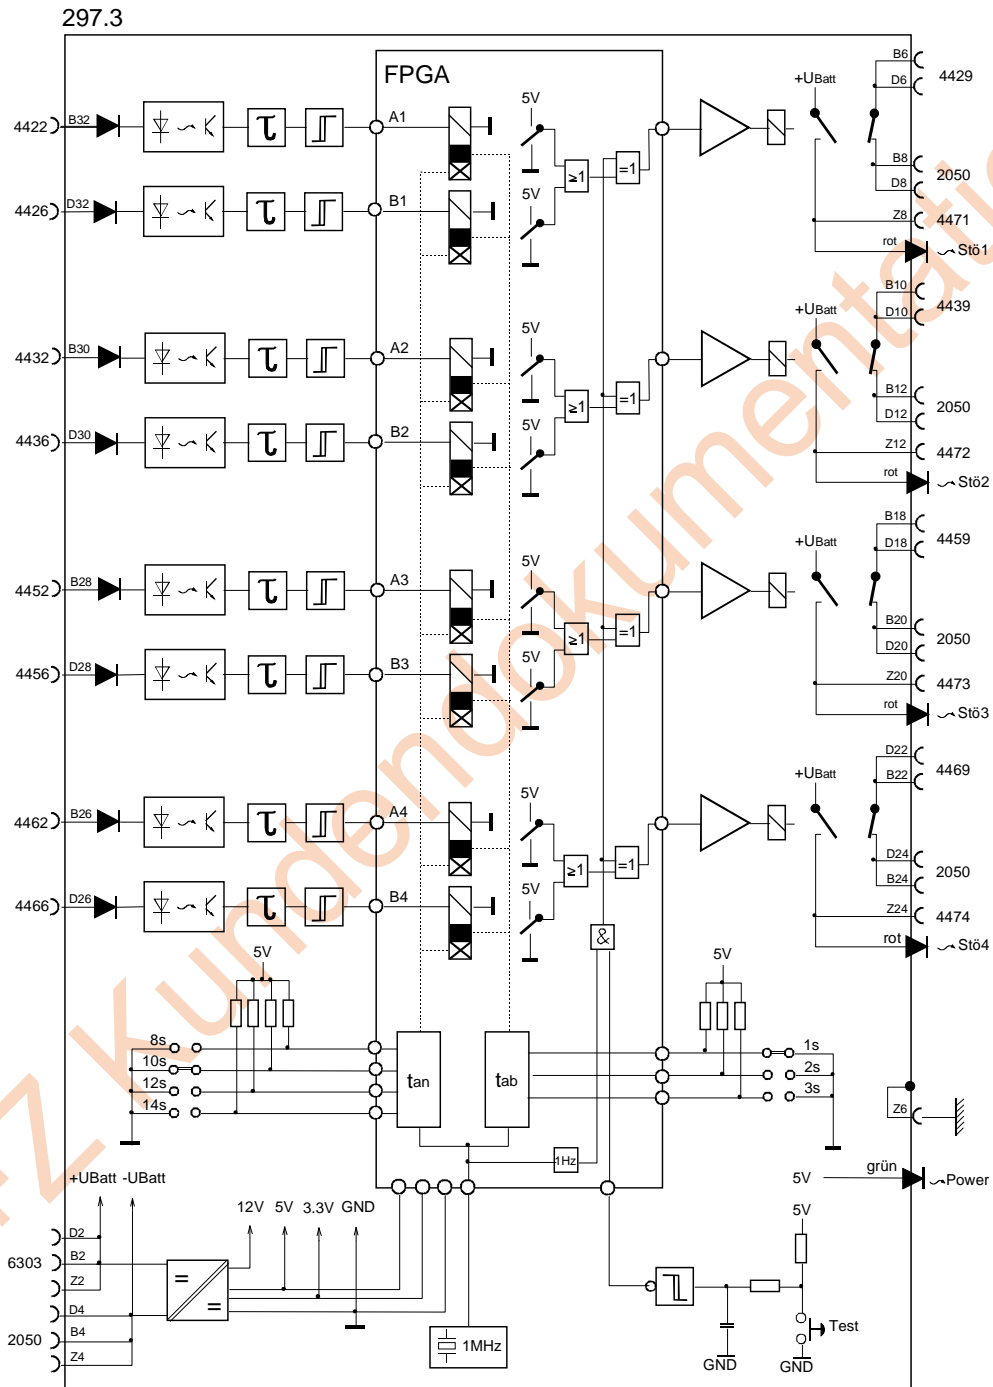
297.3

FPGA

4422 B32 A1
4426 D32 B1
4432 B30 A2
4436 D30 B2
4452 B28 A3
4456 D28 B3
4462 B26 A4
4466 D26 B4

5V 5V 5V 5V 5V 5V 5V 5V

≥1 =1 ≥1 =1 ≥1 =1 ≥1 =1

+UBatt B6 D6 4429
B8 D8 2050
Z8 4471
rot Stö1

+UBatt B10 D10 4439
B12 D12 2050
Z12 4472
rot Stö2

+UBatt B18 D18 4459
B20 D20 2050
Z20 4473
rot Stö3

+UBatt D22 B22 4469
D24 B24 2050
Z24 4474
rot Stö4

&

5V
8s
10s
12s
14s
tan
tab
5V
1s
2s
3s
Z6
1Hz

+UBatt -UBatt
6303 D2 B2 Z2
2050 D4 B4 Z4
12V 5V 3.3V GND
1MHz
5V grün Power
5V
Test
GND GND

Kundendokumentation